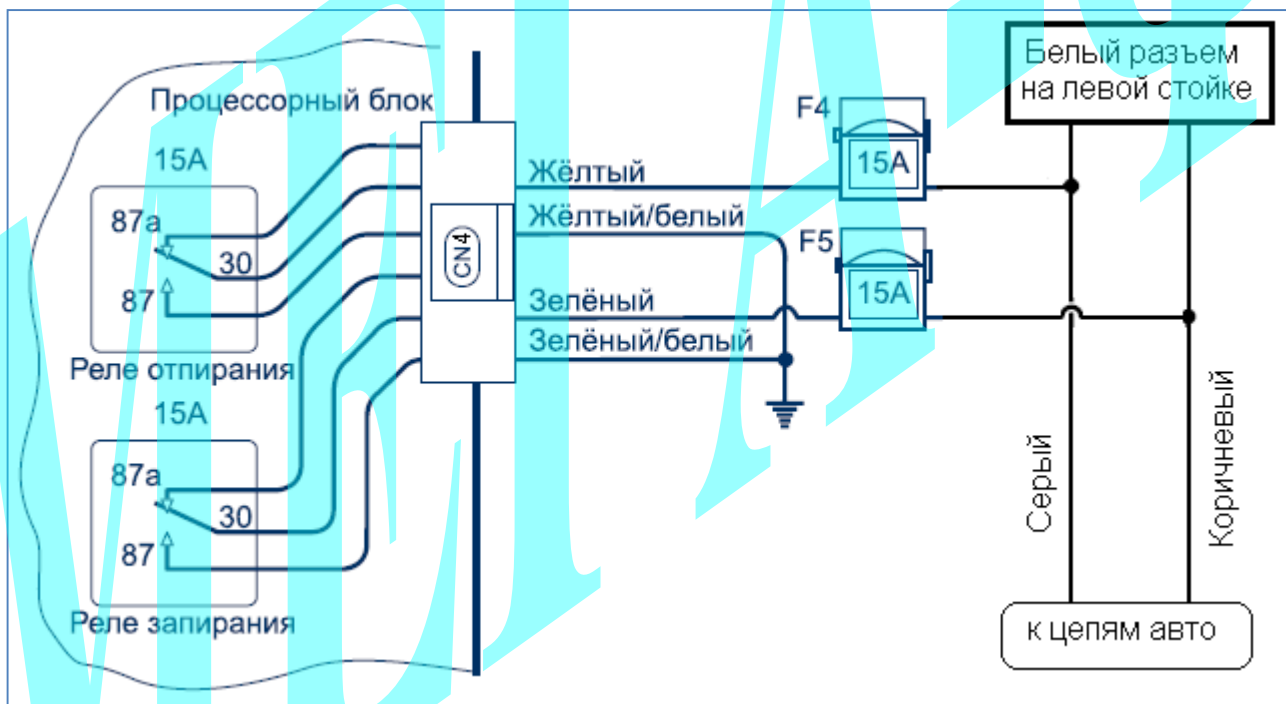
Процессорный блок

15A

87a

30

87

Реле отпирания

15A

87a

30

87

Реле запирания

CN4

Жёлтый

Жёлтый/белый

Зелёный

Зелёный/белый

F4

15A

F5

15A

Белый разъем на левой стойке

Серый

Коричневый

к цепям авто